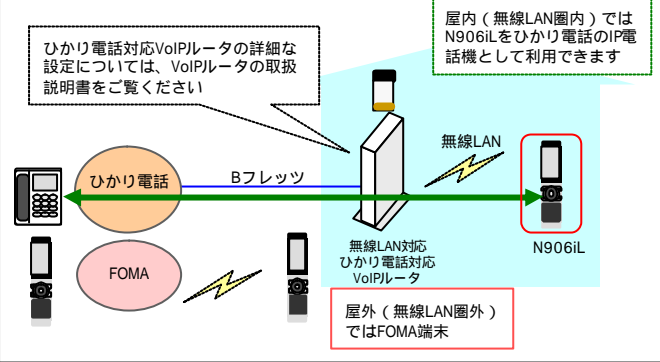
ひかり電話対応VoIPルータの詳細な設定については、VoIPルータの取扱説明書をご覧ください

屋内（無線LAN圏内）ではN906iLをひかり電話のIP電話機として利用できます

無線LAN

ひかり電話

Bフレッツ

N906iL

無線LAN対応
ひかり電話対応
VoIPルータ

FOMA

屋外（無線LAN圏外）ではFOMA端末